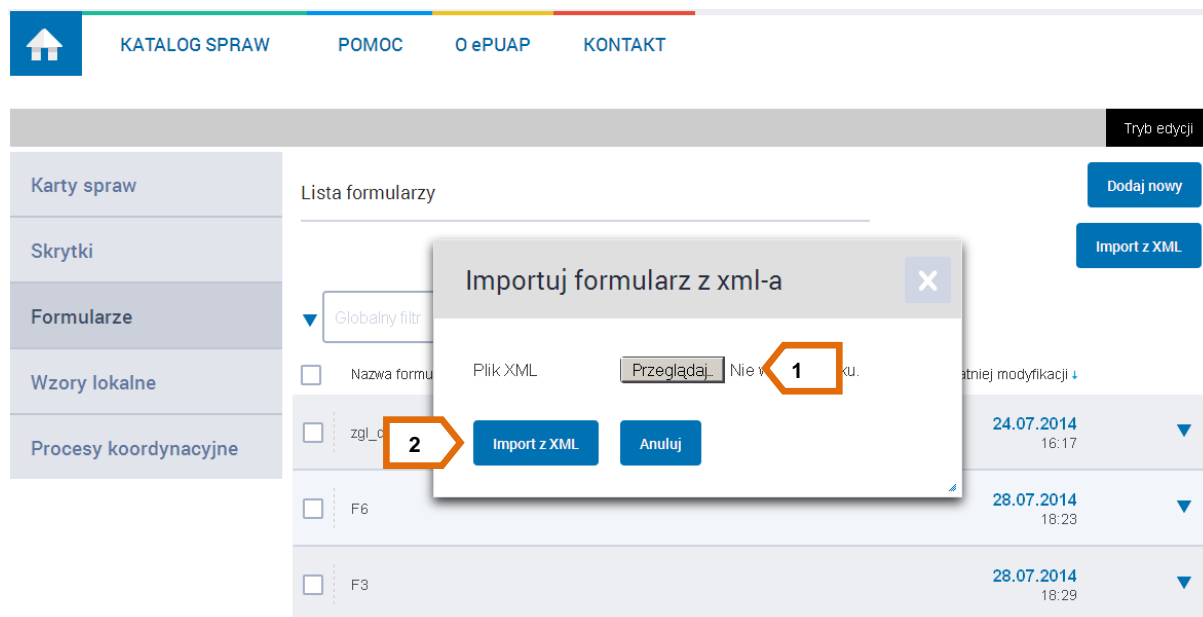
KATALOG SPRAW POMOC O ePUAP KONTAKT

Tryb edycji

Karty spraw

Skrytki

Formularze

Wzory lokalne

Procesy koordynacyjne

Lista formularzy

Dodaj nowy

Import z XML

Globalny filtr

Nazwa formu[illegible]

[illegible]atniej modyfikacji ↓

zgl_c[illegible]

24.07.2014
16:17

F6

28.07.2014
18:23

F3

28.07.2014
18:29

Importuj formularz z xml-a

Plik XML

Przeglądaj... Nie w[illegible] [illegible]ku.

1

2

Import z XML

Anuluj